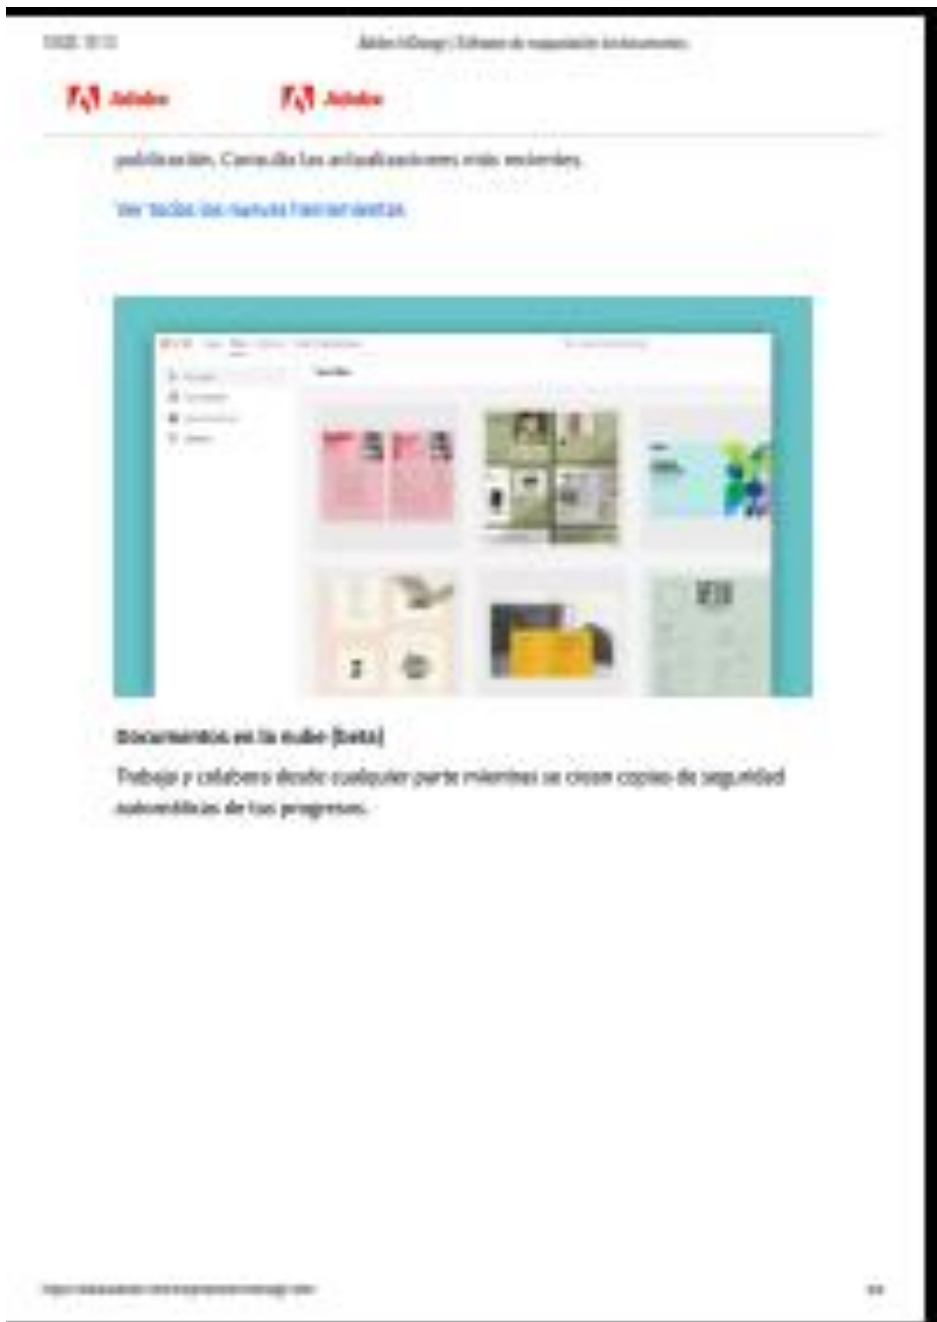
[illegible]

Adobe InDesign | Software de maquetación de documentos

Adobe Adobe

publicación. Consulta las actualizaciones más recientes.

Ver todas las nuevas herramientas

Documentos en la nube (beta)

Trabaja y colabora desde cualquier parte mientras se crean copias de seguridad automáticas de tus progresos.

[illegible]

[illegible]